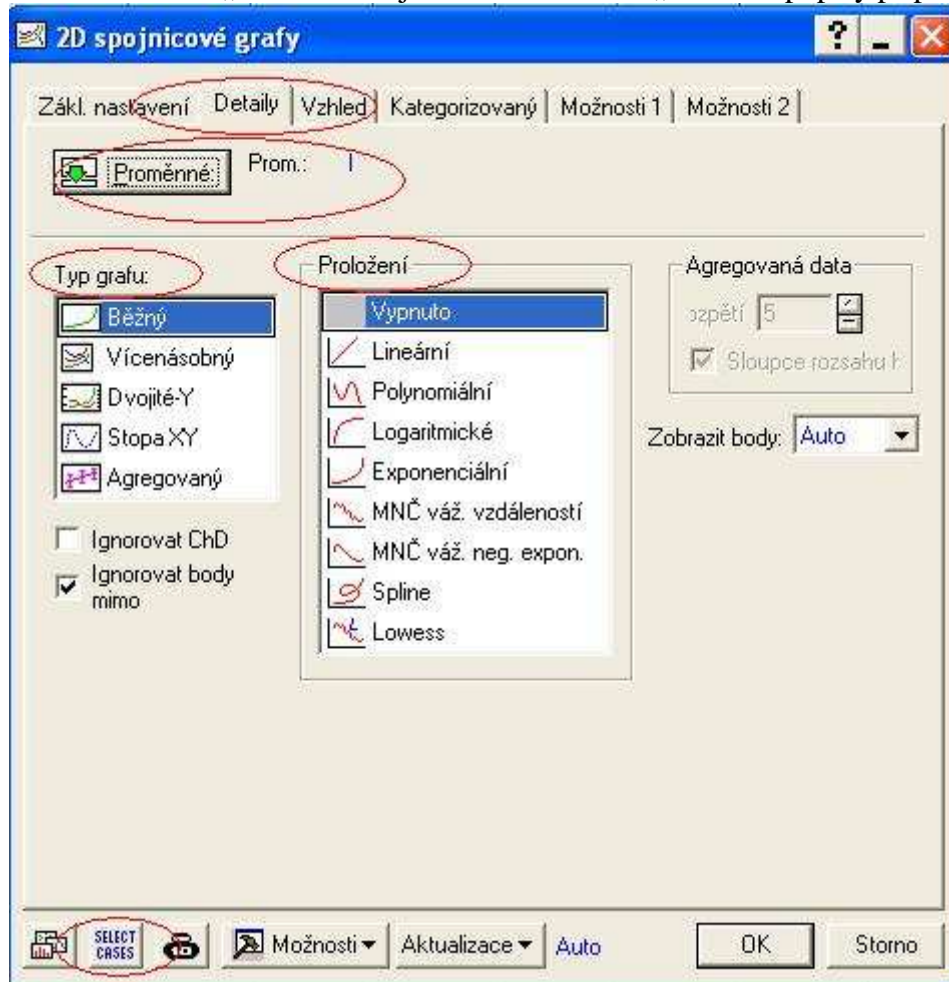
2D spojnicové grafy

Zákl. nastavení | Detaily | Vzhled | Kategorizovaný | Možnosti 1 | Možnosti 2

Proměnné: Prom.: I

Typ grafu:
Běžný
Vícenásobný
Dvojité-Y
Stopa XY
Agregovaný

Ignorovat ChD
Ignorovat body mimo

Proložení
Vypnuto
Lineární
Polynomiální
Logaritmické
Exponenciální
MNČ váž. vzdáleností
MNČ váž. neg. expon.
Spline
Lowess

Agregovaná data
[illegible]zpětí 5
Sloupce rozsahu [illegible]

Zobrazit body: Auto

SELECT CASES
Možnosti
Aktualizace
Auto
OK
Storno